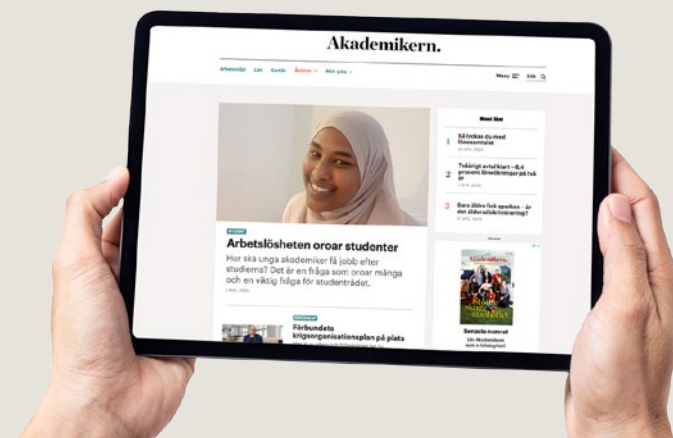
Akademikern.

Arbetsmiljö Lön Karriär Åsikter Mitt yrke

Meny Sök

Mest läst

1 Så lyckas du med lönesamtalet

2 Tokärigt avtal klart – 6,4 procent löneökningar på tre år

3 Bara äldre fick apotek – är det åldersdiskriminering?

Arbetslösheten oroar studenter

Hur ska unga akademiker få jobb efter studierna? Det är en fråga som oroar många och en viktig fråga för studentrådet.

Förbundets krigsorganisationsplan på plats

Senaste numret

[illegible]